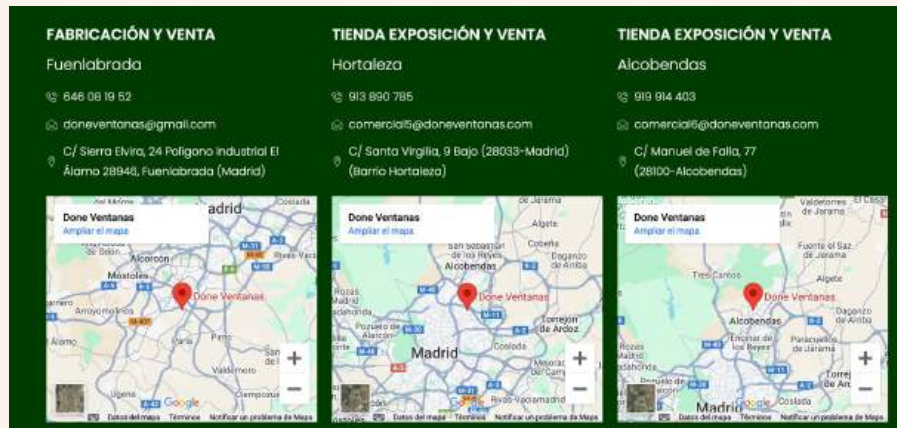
FABRICACIÓN Y VENTA

Fuenlabrada

646 08 19 52

doneventanas@gmail.com

C/ Sierra Elvira, 24 Polígono Industrial El Álamo 28946, Fuenlabrada (Madrid)

Done Ventanas
Ampliar el mapa

Madrid
Alcorcón
Móstoles
Done Ventanas
Arroyomolinos
Fuenlabrada
Pinto
Valdemoro
Ciempozuelos
Google
Datos del mapa Términos Notificar un problema de Maps

TIENDA EXPOSICIÓN Y VENTA

Hortaleza

913 890 785

comercial5@doneventanas.com

C/ Santa Virgilia, 9 Bajo (28033-Madrid) (Barrio Hortaleza)

Done Ventanas
Ampliar el mapa

San Sebastián de los Reyes
Alcobendas
Algete
Cobeña
Daganzo de Arriba
Done Ventanas
Rozas de Madrid
Pozuelo de Alarcón
Torrejón de Ardoz
Madrid
Coslada
Mejorada del Campo
Rivas-Vaciamadrid
Google
Datos del mapa Términos Notificar un problema de Maps

TIENDA EXPOSICIÓN Y VENTA

Alcobendas

919 914 403

comercial6@doneventanas.com

C/ Manuel de Falla, 77 (28100-Alcobendas)

Done Ventanas
Ampliar el mapa

Valdetorres de Jarama
El Casar
Fuente el Saz de Jarama
Tres Cantos
Algete
Done Ventanas
Alcobendas
Daganzo de Arriba
San Sebastián de los Reyes
Paracuellos de Jarama
Torrejón de Ardoz
Madrid
Coslada
Google
Datos del mapa Términos Notificar un problema de Maps